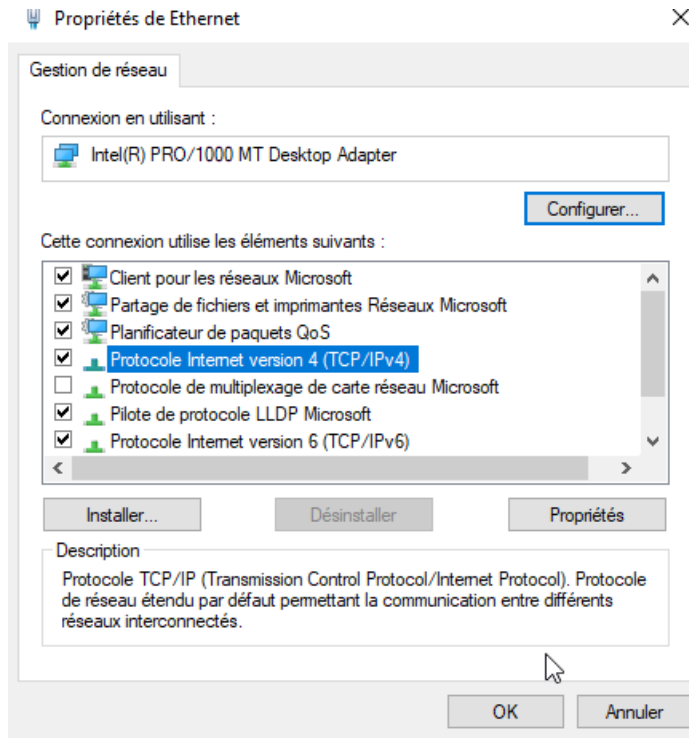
Propriétés de Ethernet

Gestion de réseau

Connexion en utilisant :

Intel(R) PRO/1000 MT Desktop Adapter

Configurer...

Cette connexion utilise les éléments suivants :

Client pour les réseaux Microsoft
Partage de fichiers et imprimantes Réseaux Microsoft
Planificateur de paquets QoS
Protocole Internet version 4 (TCP/IPv4)
Protocole de multiplexage de carte réseau Microsoft
Pilote de protocole LLDP Microsoft
Protocole Internet version 6 (TCP/IPv6)

Installer...

Désinstaller

Propriétés

Description

Protocole TCP/IP (Transmission Control Protocol/Internet Protocol). Protocole de réseau étendu par défaut permettant la communication entre différents réseaux interconnectés.

OK

Annuler